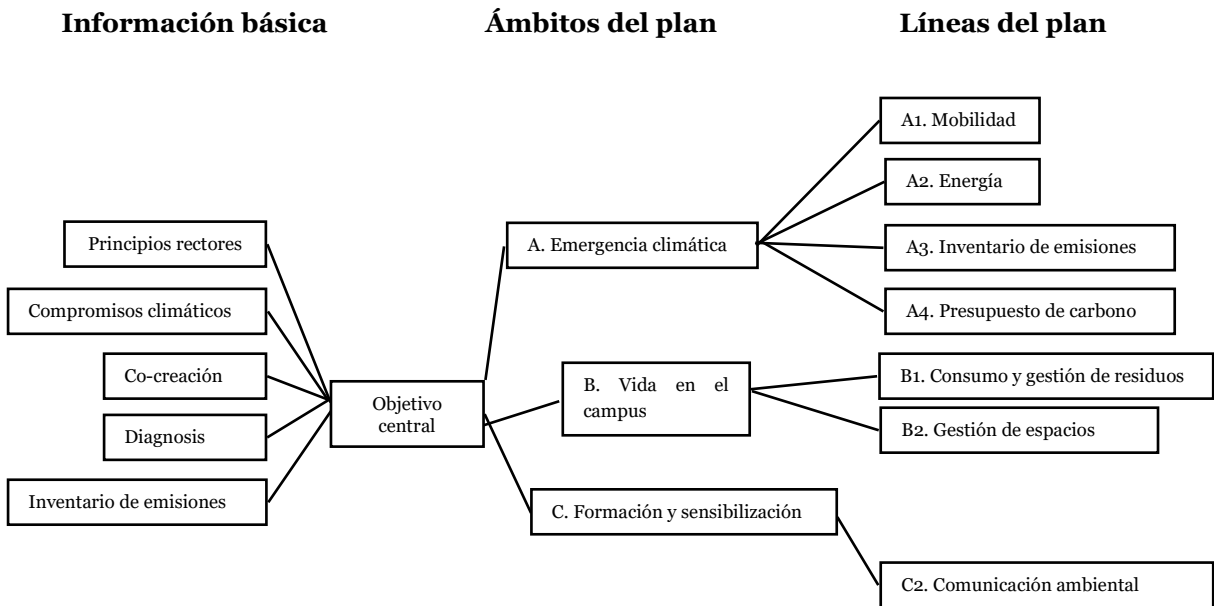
Información básica

Ámbitos del plan

Líneas del plan

Principios rectores

Compromisos climáticos

Co-creación

Diagnosis

Inventario de emisiones

Objetivo central

A. Emergencia climática

B. Vida en el campus

C. Formación y sensibilización

A1. Mobilidad

A2. Energía

A3. Inventario de emisiones

A4. Presupuesto de carbono

B1. Consumo y gestión de residuos

B2. Gestión de espacios

C2. Comunicación ambiental